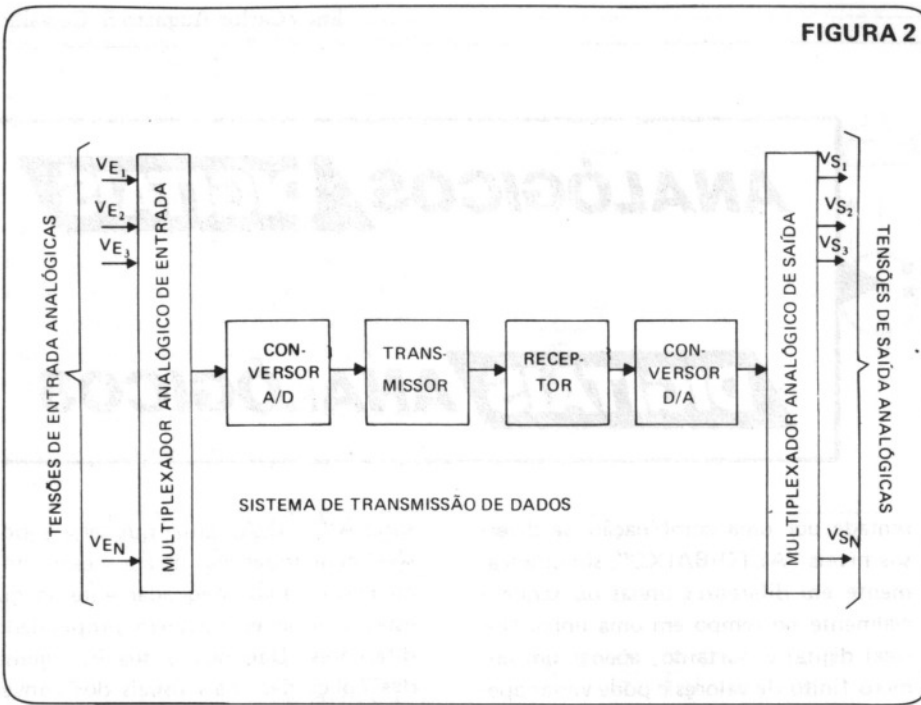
FIGURA 2

TENSÕES DE ENTRADA ANALÓGICAS

$V_{E_1}$
$V_{E_2}$
$V_{E_3}$
$V_{E_N}$

MULTIPLEXADOR ANALÓGICO DE ENTRADA

CONVERSOR A/D

TRANSMISSOR

RECEPTOR

CONVERSOR D/A

MULTIPLEXADOR ANALÓGICO DE SAÍDA

$V_{S_1}$
$V_{S_2}$
$V_{S_3}$
$V_{S_N}$

TENSÕES DE SAÍDA ANALÓGICAS

SISTEMA DE TRANSMISSÃO DE DADOS